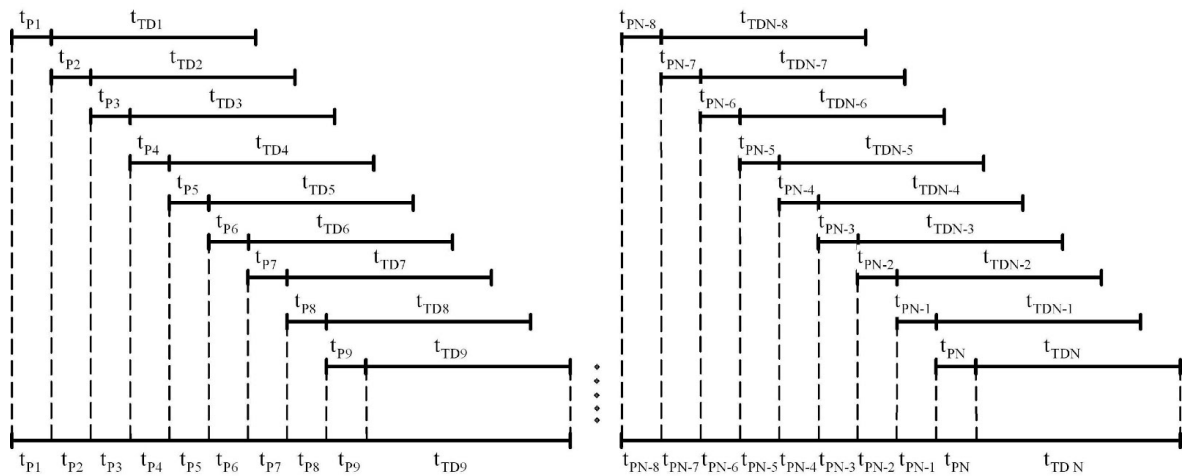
$t_{P1}$ $t_{TD1}$
$t_{P2}$ $t_{TD2}$
$t_{P3}$ $t_{TD3}$
$t_{P4}$ $t_{TD4}$
$t_{P5}$ $t_{TD5}$
$t_{P6}$ $t_{TD6}$
$t_{P7}$ $t_{TD7}$
$t_{P8}$ $t_{TD8}$
$t_{P9}$ $t_{TD9}$
$t_{P1}$ $t_{P2}$ $t_{P3}$ $t_{P4}$ $t_{P5}$ $t_{P6}$ $t_{P7}$ $t_{P8}$ $t_{P9}$ $t_{TD9}$

$t_{PN-8}$ $t_{TDN-8}$
$t_{PN-7}$ $t_{TDN-7}$
$t_{PN-6}$ $t_{TDN-6}$
$t_{PN-5}$ $t_{TDN-5}$
$t_{PN-4}$ $t_{TDN-4}$
$t_{PN-3}$ $t_{TDN-3}$
$t_{PN-2}$ $t_{TDN-2}$
$t_{PN-1}$ $t_{TDN-1}$
$t_{PN}$ $t_{TDN}$
$t_{PN-8}$ $t_{PN-7}$ $t_{PN-6}$ $t_{PN-5}$ $t_{PN-4}$ $t_{PN-3}$ $t_{PN-2}$ $t_{PN-1}$ $t_{PN}$ $t_{TD\,N}$